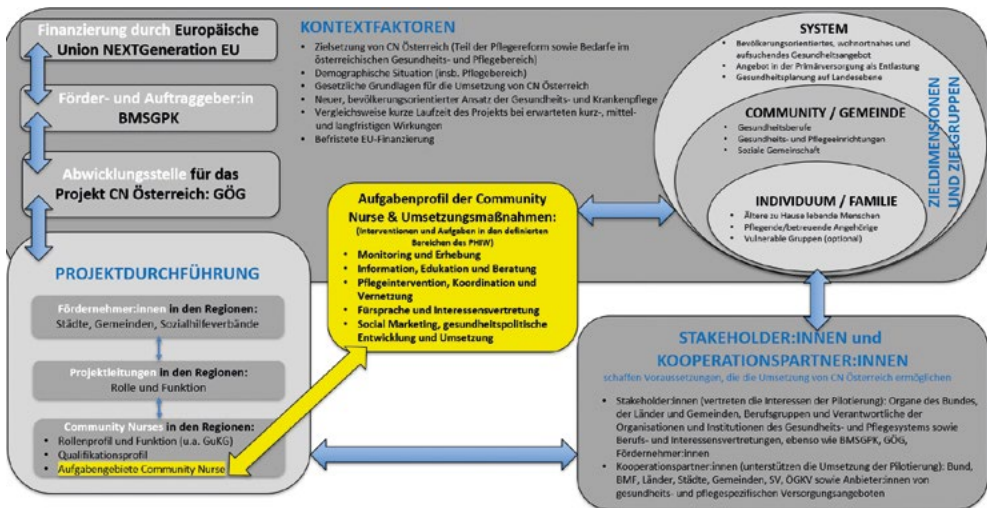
Finanzierung durch Europäische Union NEXTGeneration EU

Förder- und Auftraggeber:in BMSGPK

Abwicklungsstelle für das Projekt CN Österreich: GÖG

KONTEXTFAKTOREN

- Zielsetzung von CN Österreich (Teil der Pflegereform sowie Bedarfe im österreichischen Gesundheits- und Pflegebereich)
- Demographische Situation (insb. Pflegebereich)
- Gesetzliche Grundlagen für die Umsetzung von CN Österreich
- Neuer, bevölkerungsorientierter Ansatz der Gesundheits- und Krankenpflege
- Vergleichsweise kurze Laufzeit des Projekts bei erwarteten kurz-, mittel- und langfristigen Wirkungen
- Befristete EU-Finanzierung

SYSTEM
- Bevölkerungsorientiertes, wohnortnahes und aufsuchendes Gesundheitsangebot
- Angebot in der Primärversorgung als Entlastung
- Gesundheitsplanung auf Landesebene

COMMUNITY / GEMEINDE
- Gesundheitsberufe
- Gesundheits- und Pflegeeinrichtungen
- Soziale Gemeinschaft

INDIVIDUUM / FAMILIE
- Ältere zu Hause lebende Menschen
- Pflegende/betreuende Angehörige
- Vulnerable Gruppen (optional)

ZIELDIMENSIONEN UND ZIELGRUPPEN

Aufgabenprofil der Community Nurse & Umsetzungsmaßnahmen:
(Interventionen und Aufgaben in den definierten Bereichen des PHIW)
- Monitoring und Erhebung
- Information, Edukation und Beratung
- Pflegeintervention, Koordination und Vernetzung
- Fürsprache und Interessensvertretung
- Social Marketing, gesundheitspolitische Entwicklung und Umsetzung

PROJEKTDURCHFÜHRUNG

Fördernehmer:innen in den Regionen: Städte, Gemeinden, Sozialhilfeverbände

Projektleitungen in den Regionen: Rolle und Funktion

Community Nurses in den Regionen:
- Rollenprofil und Funktion (u.a. GuKG)
- Qualifikationsprofil
- Aufgabengebiete Community Nurse

STAKEHOLDER:INNEN und KOOPERATIONSPARTNER:INNEN

schaffen Voraussetzungen, die die Umsetzung von CN Österreich ermöglichen

- Stakeholder:innen (vertreten die Interessen der Pilotierung): Organe des Bundes, der Länder und Gemeinden, Berufsgruppen und Verantwortliche der Organisationen und Institutionen des Gesundheits- und Pflegesystems sowie Berufs- und Interessensvertretungen, ebenso wie BMSGPK, GÖG, Fördernehmer:innen
- Kooperationspartner:innen (unterstützen die Umsetzung der Pilotierung): Bund, BMF, Länder, Städte, Gemeinden, SV, ÖGKV sowie Anbieter:innen von gesundheits- und pflegespezifischen Versorgungsangeboten